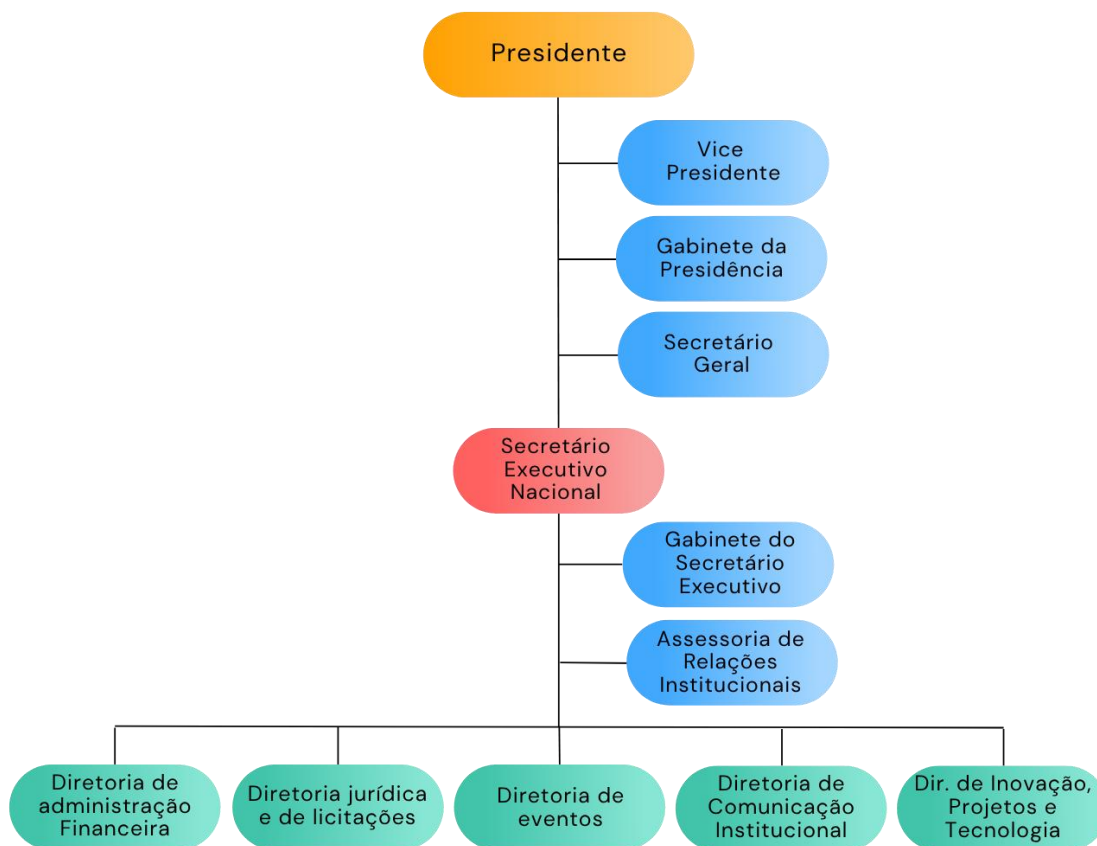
Presidente

Vice Presidente

Gabinete da Presidência

Secretário Geral

Secretário Executivo Nacional

Gabinete do Secretário Executivo

Assessoria de Relações Institucionais

Diretoria de administração Financeira

Diretoria jurídica e de licitações

Diretoria de eventos

Diretoria de Comunicação Institucional

Dir. de Inovação, Projetos e Tecnologia